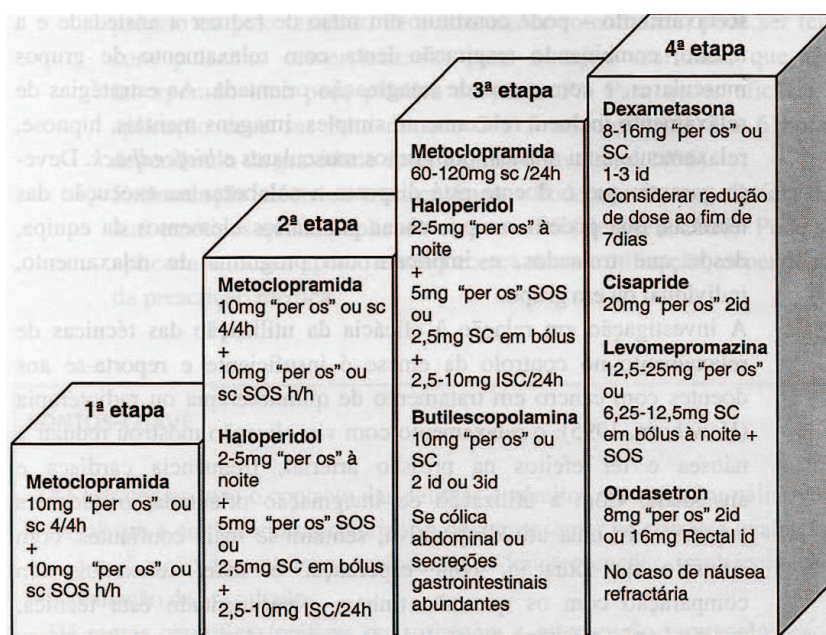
1ª etapa

Metoclopramida
10mg "per os" ou sc 4/4h
+
10mg "per os" ou sc SOS h/h

2ª etapa

Metoclopramida
10mg "per os" ou sc 4/4h
+
10mg "per os" ou sc SOS h/h

Haloperidol
2-5mg "per os" à noite
+
5mg "per os" SOS
ou
2,5mg SC em bólus
+
2,5-10mg ISC/24h

3ª etapa

Metoclopramida
60-120mg sc /24h

Haloperidol
2-5mg "per os" à noite
+
5mg "per os" SOS
ou
2,5mg SC em bólus
+
2,5-10mg ISC/24h

Butilescopolamina
10mg "per os" ou SC
2 id ou 3id

Se cólica abdominal ou secreções gastrointestinais abundantes

4ª etapa

Dexametasona
8-16mg "per os" ou SC
1-3 id
Considerar redução de dose ao fim de 7dias

Cisapride
20mg "per os" 2id

Levomepromazina
12,5-25mg "per os" ou
6,25-12,5mg SC em bólus à noite + SOS

Ondasetron
8mg "per os" 2id ou 16mg Rectal id

No caso de náusea refractária